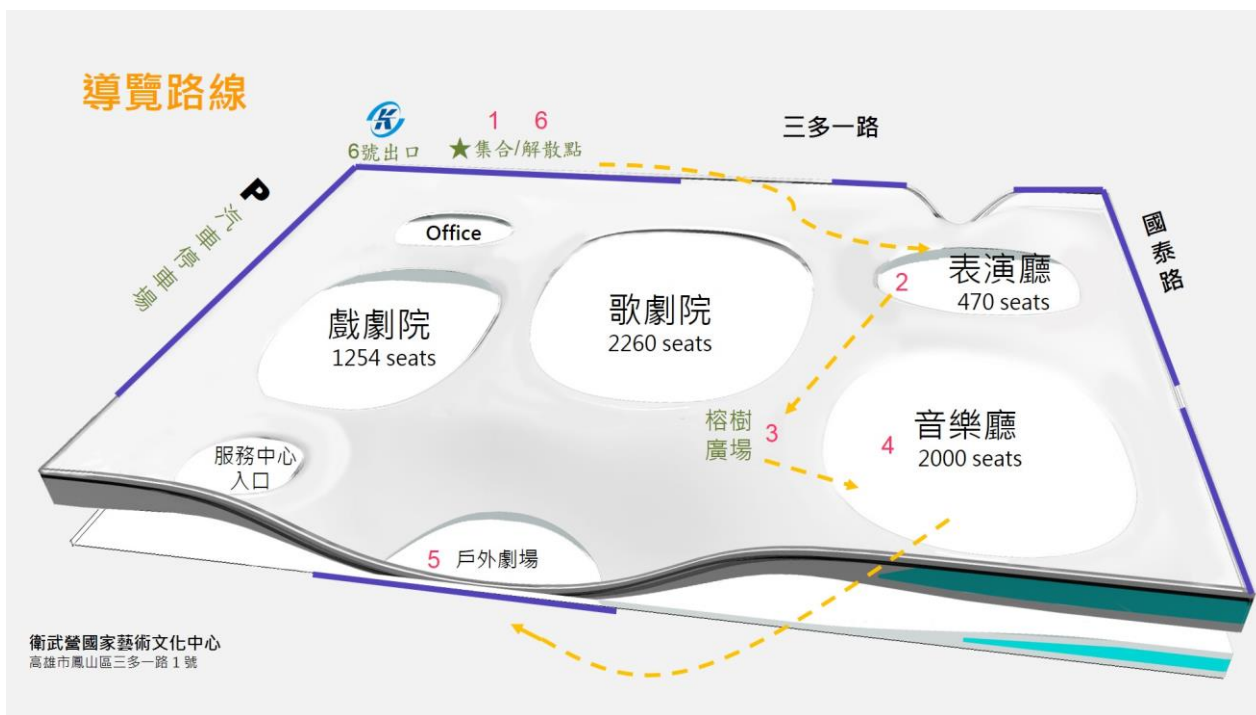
導覽路線

K
6號出口

1 6
★集合/解散點

三多一路

P
汽車停車場

Office

國泰路

表演廳
2
470 seats

戲劇院
1254 seats

歌劇院
2260 seats

榕樹廣場
3

音樂廳
4
2000 seats

服務中心入口

5 戶外劇場

衛武營國家藝術文化中心
高雄市鳳山區三多一路 1 號